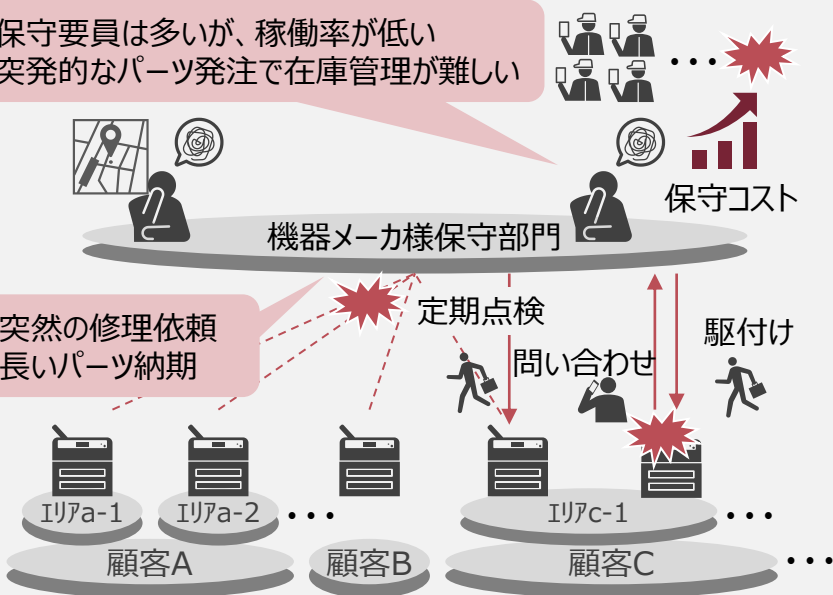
保守要員は多いが、稼働率が低い
突発的なパーツ発注で在庫管理が難しい

・・・

保守コスト

機器メーカ様保守部門

突然の修理依頼
長いパーツ納期

定期点検

問い合わせ

駆付け

ｴﾘｱa-1

ｴﾘｱa-2

・・・

ｴﾘｱc-1

・・・

顧客A

顧客B

顧客C

・・・